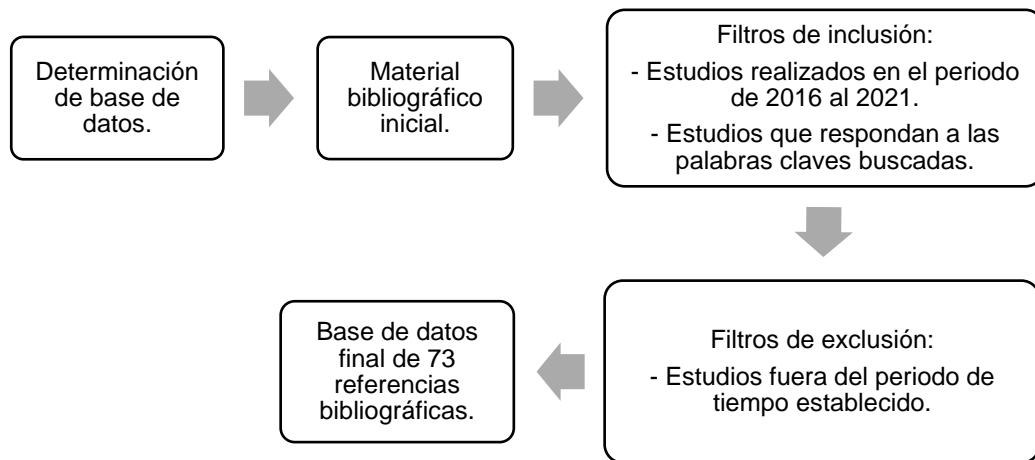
Determinación de base de datos.

Material bibliográfico inicial.

Filtros de inclusión:
- Estudios realizados en el periodo de 2016 al 2021.
- Estudios que respondan a las palabras claves buscadas.

Filtros de exclusión:
- Estudios fuera del periodo de tiempo establecido.

Base de datos final de 73 referencias bibliográficas.